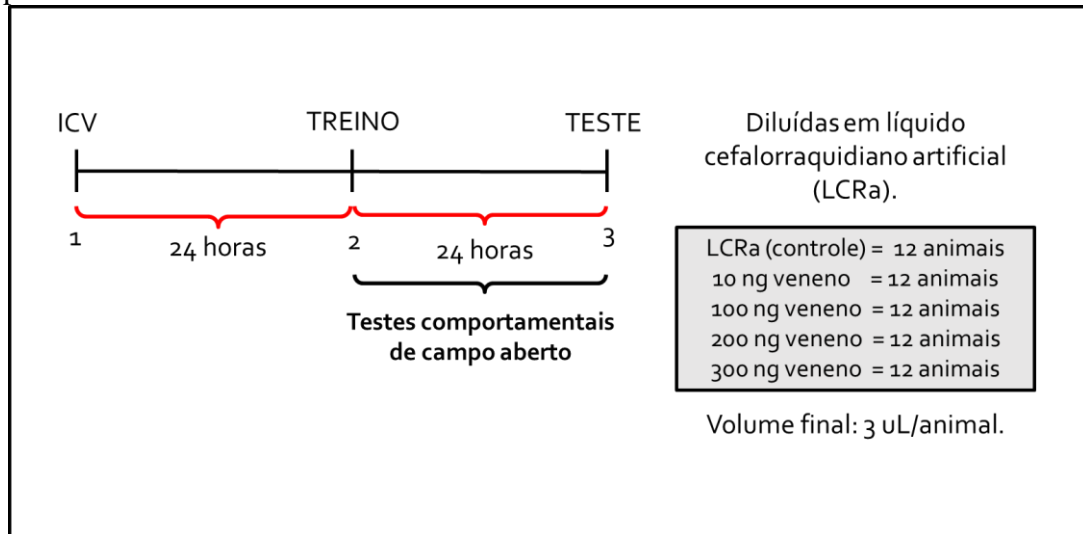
ICV

TREINO

TESTE

1

24 horas

2

24 horas

3

Testes comportamentais de campo aberto

Diluídas em líquido cefalorraquidiano artificial (LCRa).

LCRa (controle) = 12 animais
10 ng veneno = 12 animais
100 ng veneno = 12 animais
200 ng veneno = 12 animais
300 ng veneno = 12 animais

Volume final: 3 uL/animal.